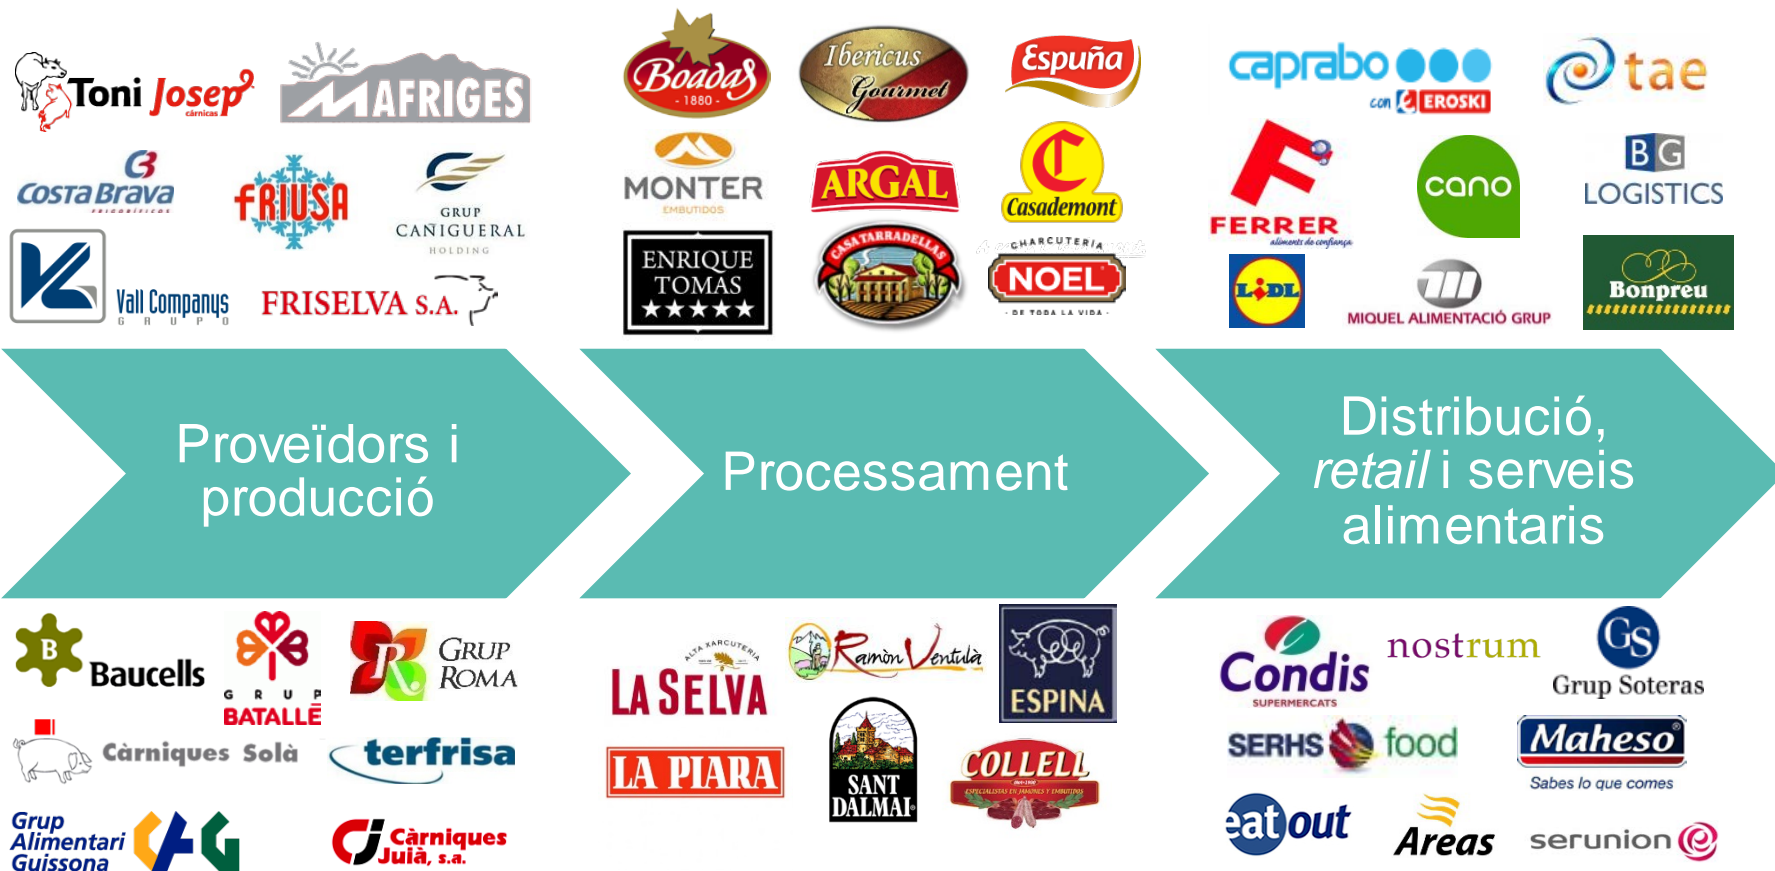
Toni Josep càrnicas
MAFRIGES
Costa Brava frigorífics
FRIUSA
GRUP CANIGUERAL HOLDING
Vall Companys GRUPO
FRISELVA S.A.

Boadas 1880
Ibericus Gourmet
Espuña
MONTER EMBUTIDOS
ARGAL
Casademont
ENRIQUE TOMAS ★★★★★
CASA TARRADELLAS
CHARCUTERIA NOEL DE TODA LA VIDA

caprabo con EROSKI
tae
FERRER aliments de confiança
cano
BG LOGISTICS
LIDL
MIQUEL ALIMENTACIÓ GRUP
Bonpreu

Proveïdors i producció

Processament

Distribució, *retail* i serveis alimentaris

B Baucells
GRUP BATALLÉ
GRUP ROMA
Càrniques Solà
terfrisa
Grup Alimentari Guissona
Càrniques Juià, s.a.

ALTA XARCUTERIA LA SELVA
Ramón Ventulà
ESPINA
LA PIARA
SANT DALMAI
COLLELL ESPECIALISTAS EN JAMONES Y EMBUTIDOS

Condis SUPERMERCATS
nostrum
GS Grup Soteras
SERHS food
Maheso Sabes lo que comes
eatout
Areas
serunion